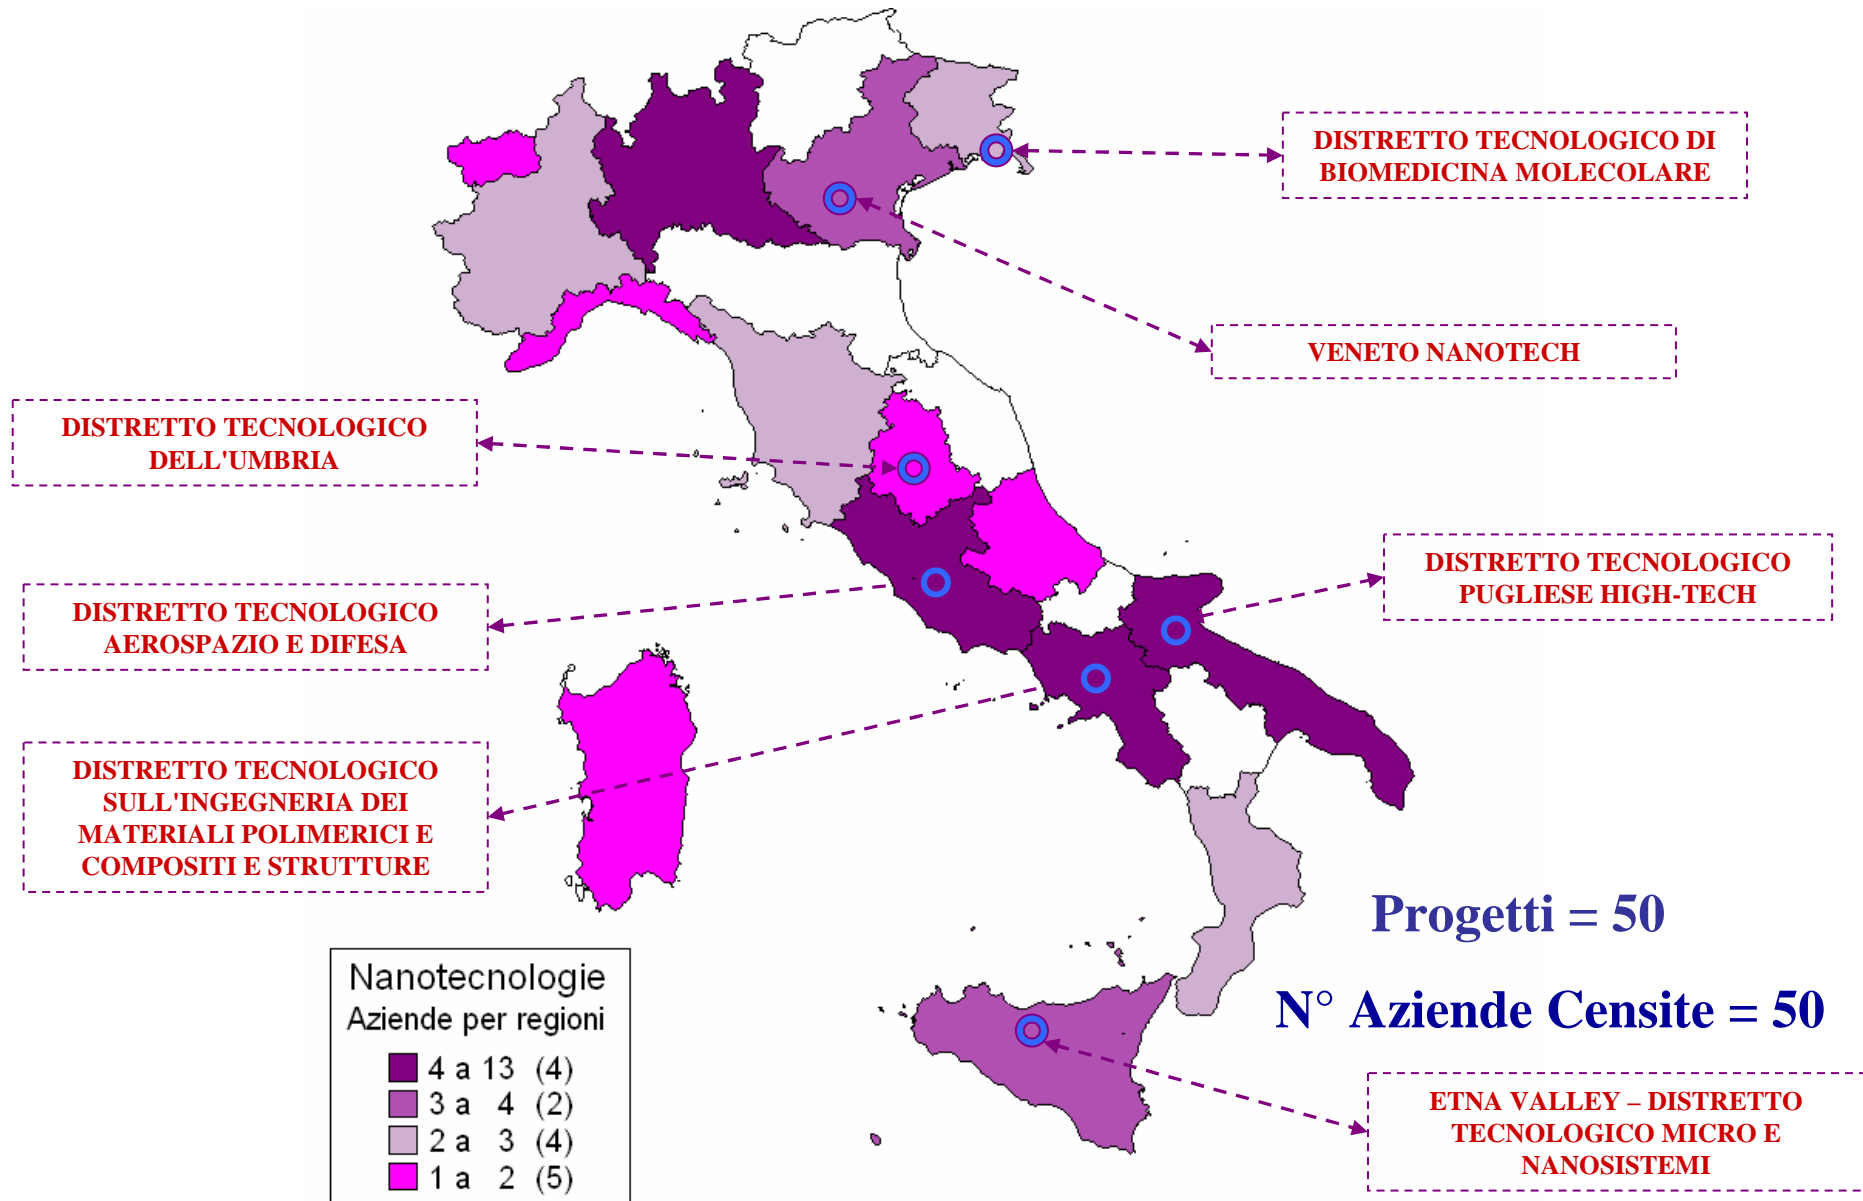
DISTRETTO TECNOLOGICO DI BIOMEDICINA MOLECOLARE

VENETO NANOTECH

DISTRETTO TECNOLOGICO DELL'UMBRIA

DISTRETTO TECNOLOGICO PUGLIESE HIGH-TECH

DISTRETTO TECNOLOGICO AEROSPAZIO E DIFESA

DISTRETTO TECNOLOGICO SULL'INGEGNERIA DEI MATERIALI POLIMERICI E COMPOSITI E STRUTTURE

Progetti = 50

N° Aziende Censite = 50

Nanotecnologie
Aziende per regioni
4 a 13 (4)
3 a 4 (2)
2 a 3 (4)
1 a 2 (5)

ETNA VALLEY – DISTRETTO TECNOLOGICO MICRO E NANOSISTEMI